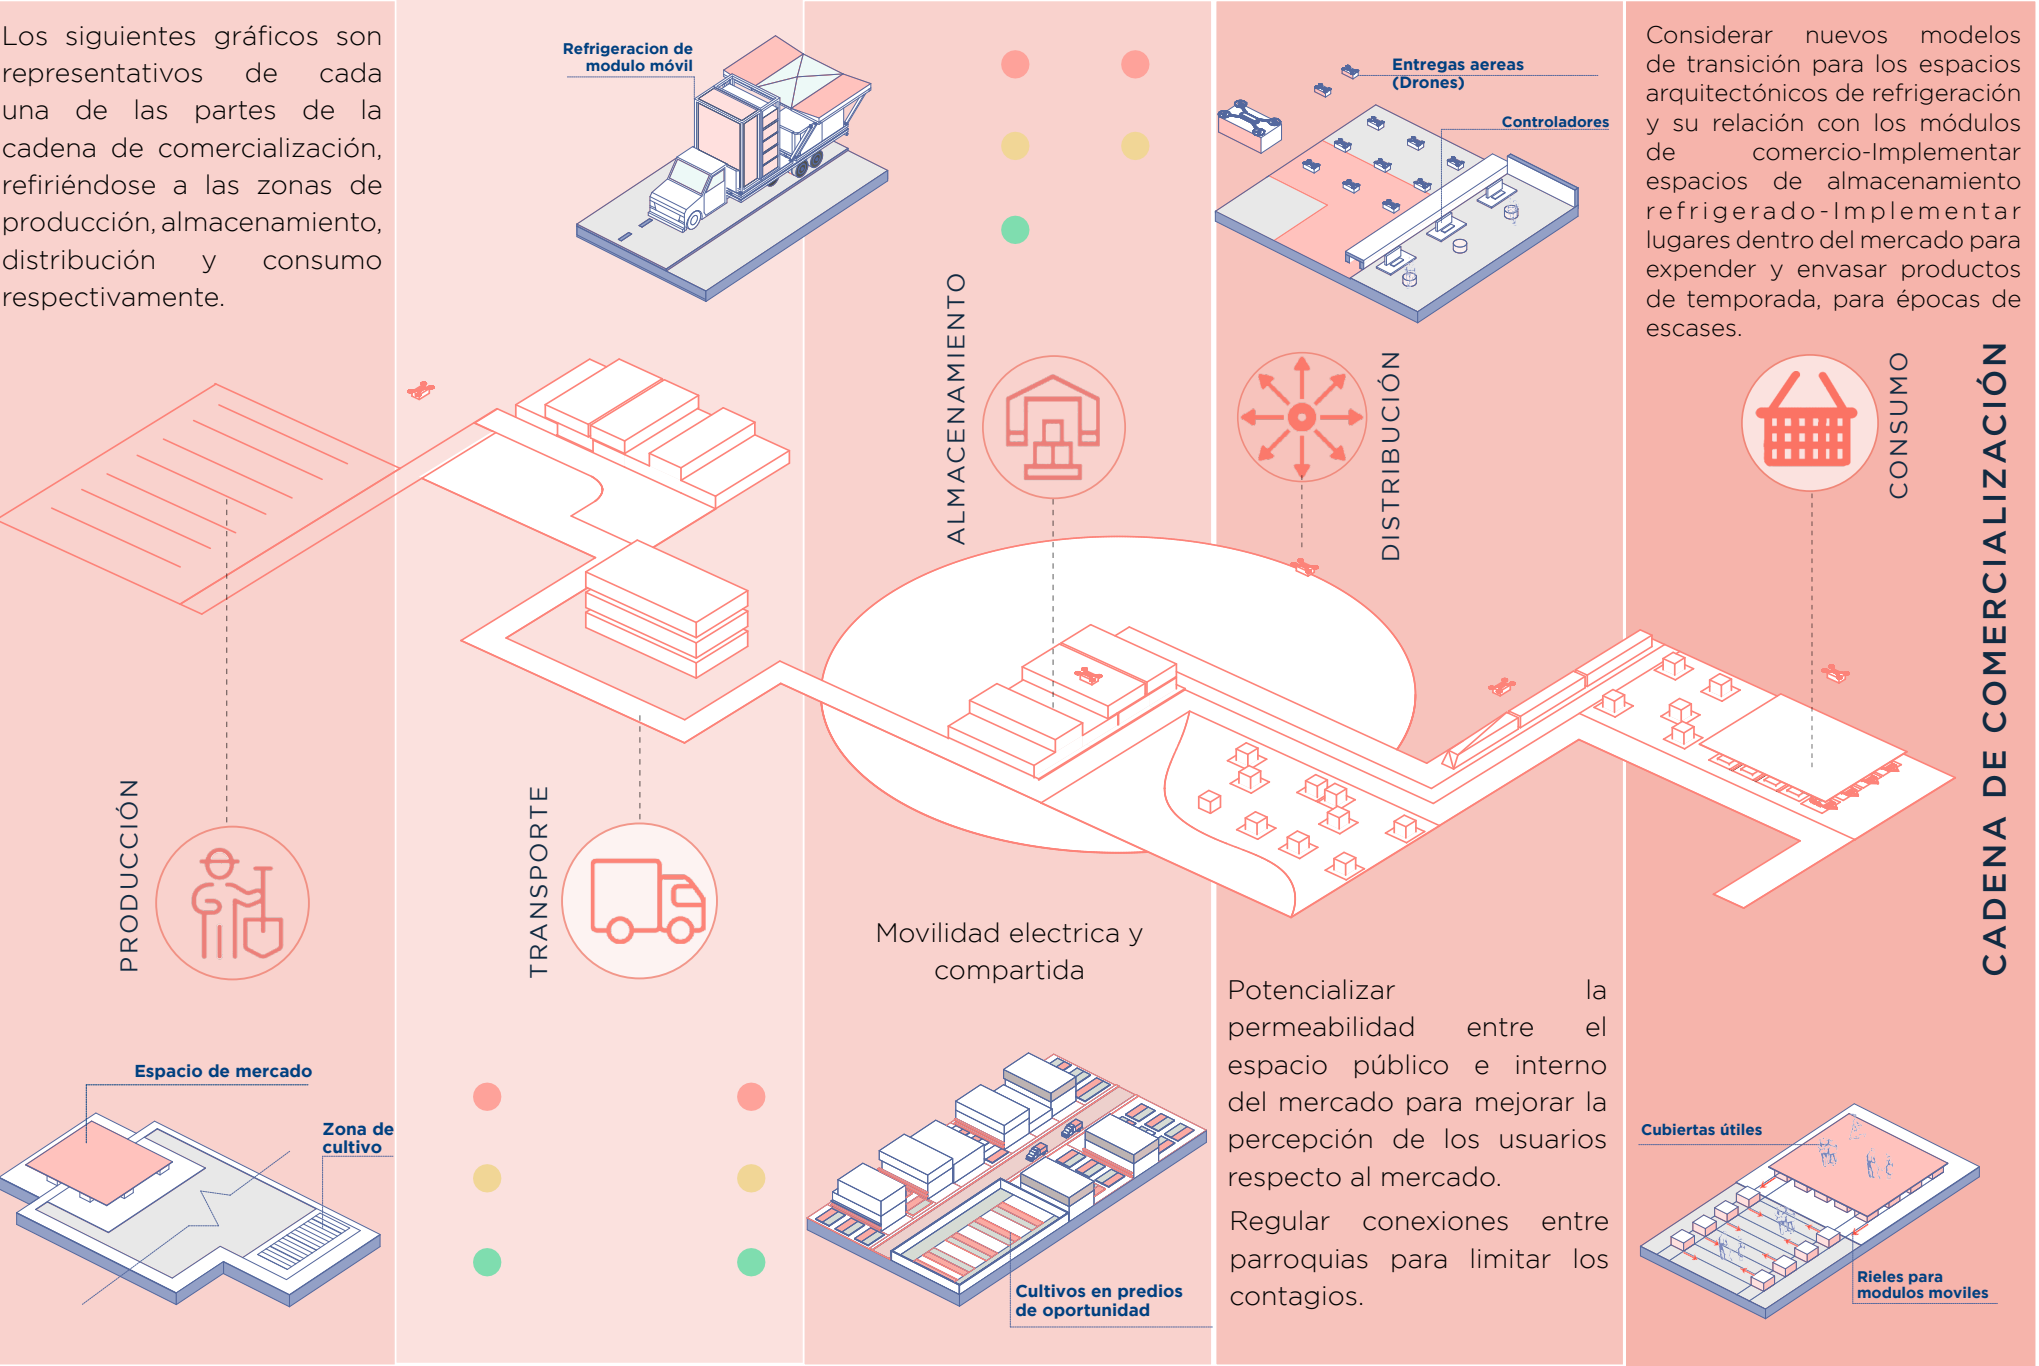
Los siguientes gráficos son representativos de cada una de las partes de la cadena de comercialización, refiriéndose a las zonas de producción, almacenamiento, distribución y consumo respectivamente.

Refrigeracion de modulo móvil

ALMACENAMIENTO

Entregas aereas (Drones)

Controladores

DISTRIBUCIÓN

Considerar nuevos modelos de transición para los espacios arquitectónicos de refrigeración y su relación con los módulos de comercio-Implementar espacios de almacenamiento refrigerado-Implementar lugares dentro del mercado para expender y envasar productos de temporada, para épocas de escases.

CONSUMO

CADENA DE COMERCIALIZACIÓN

PRODUCCIÓN

TRANSPORTE

Movilidad electrica y compartida

Potencializar la permeabilidad entre el espacio público e interno del mercado para mejorar la percepción de los usuarios respecto al mercado.

Regular conexiones entre parroquias para limitar los contagios.

Espacio de mercado

Zona de cultivo

Cultivos en predios de oportunidad

Cubiertas útiles

Rieles para modulos moviles